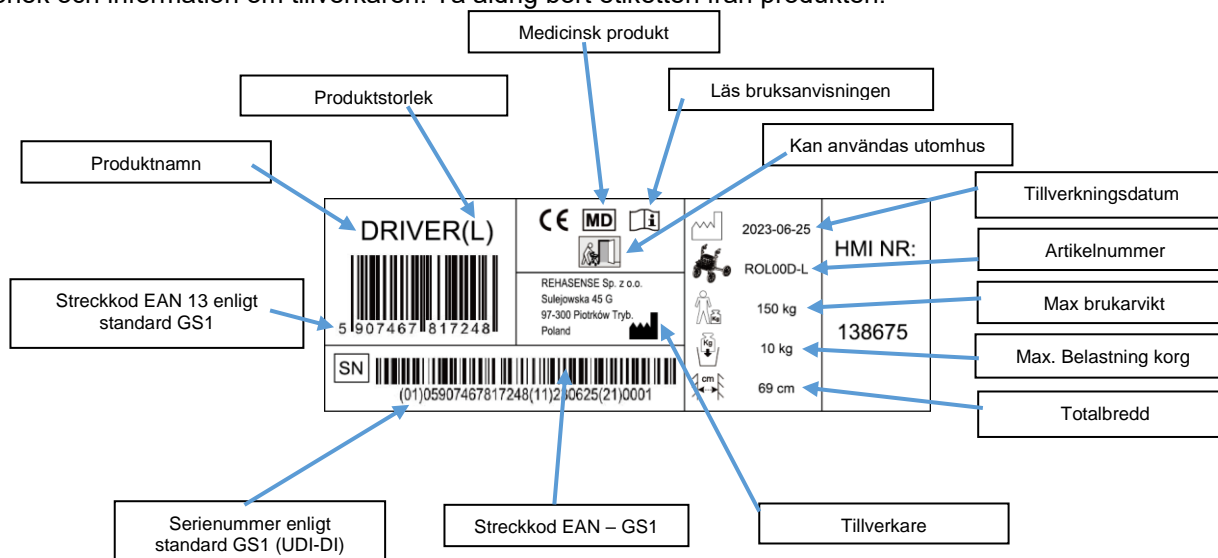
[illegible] och information om tillverkaren. Ta aldrig bort etiketten från produkten.

Medicinsk produkt

Läs bruksanvisningen

Produktstorlek

Kan användas utomhus

Produktnamn

Tillverkningsdatum

Artikelnummer

Streckkod EAN 13 enligt standard GS1

Max brukarvikt

Max. Belastning korg

Totalbredd

DRIVER(L)

5 907467 817248

CE MD

REHASENSE Sp. z o.o.
Sulejowska 45 G
97-300 Piotrków Tryb.
Poland

2023-06-25

ROL00D-L

150 kg

10 kg

Kg

cm

69 cm

HMI NR:

138675

SN

(01)05907467817248(11)230625(21)0001

Serienummer enligt standard GS1 (UDI-DI)

Streckkod EAN – GS1

Tillverkare